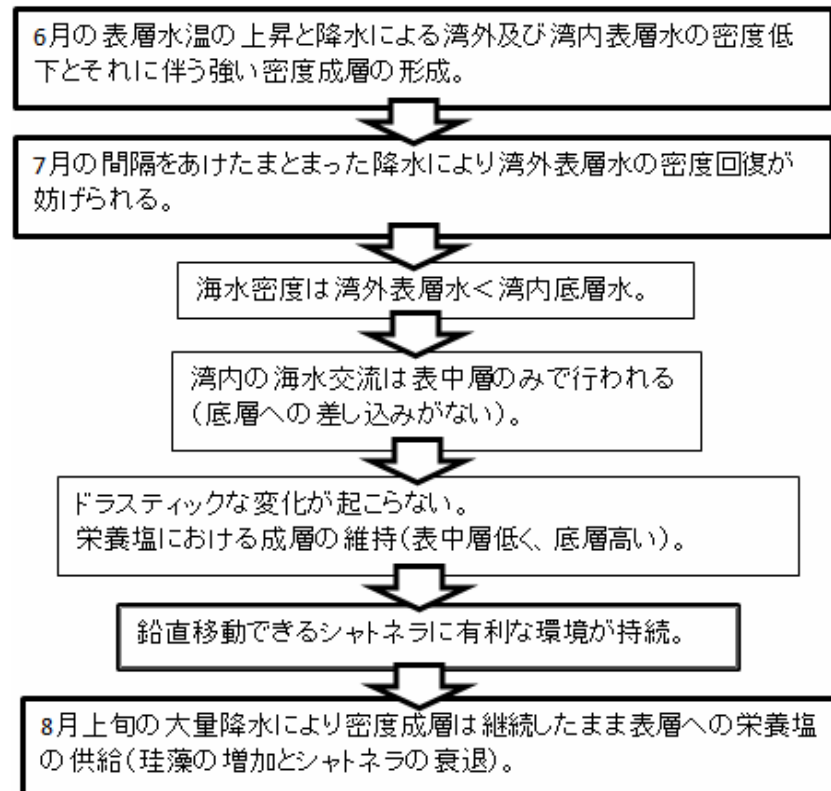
6月の表層水温の上昇と降水による湾外及び湾内表層水の密度低下とそれに伴う強い密度成層の形成。

7月の間隔をあけたまとまった降水により湾外表層水の密度回復が妨げられる。

海水密度は湾外表層水＜湾内底層水。

湾内の海水交流は表中層のみで行われる（底層への差し込みがない）。

ドラスティックな変化が起こらない。
栄養塩における成層の維持（表中層低く、底層高い）。

鉛直移動できるシャトネラに有利な環境が持続。

8月上旬の大量降水により密度成層は継続したまま表層への栄養塩の供給（珪藻の増加とシャトネラの衰退）。